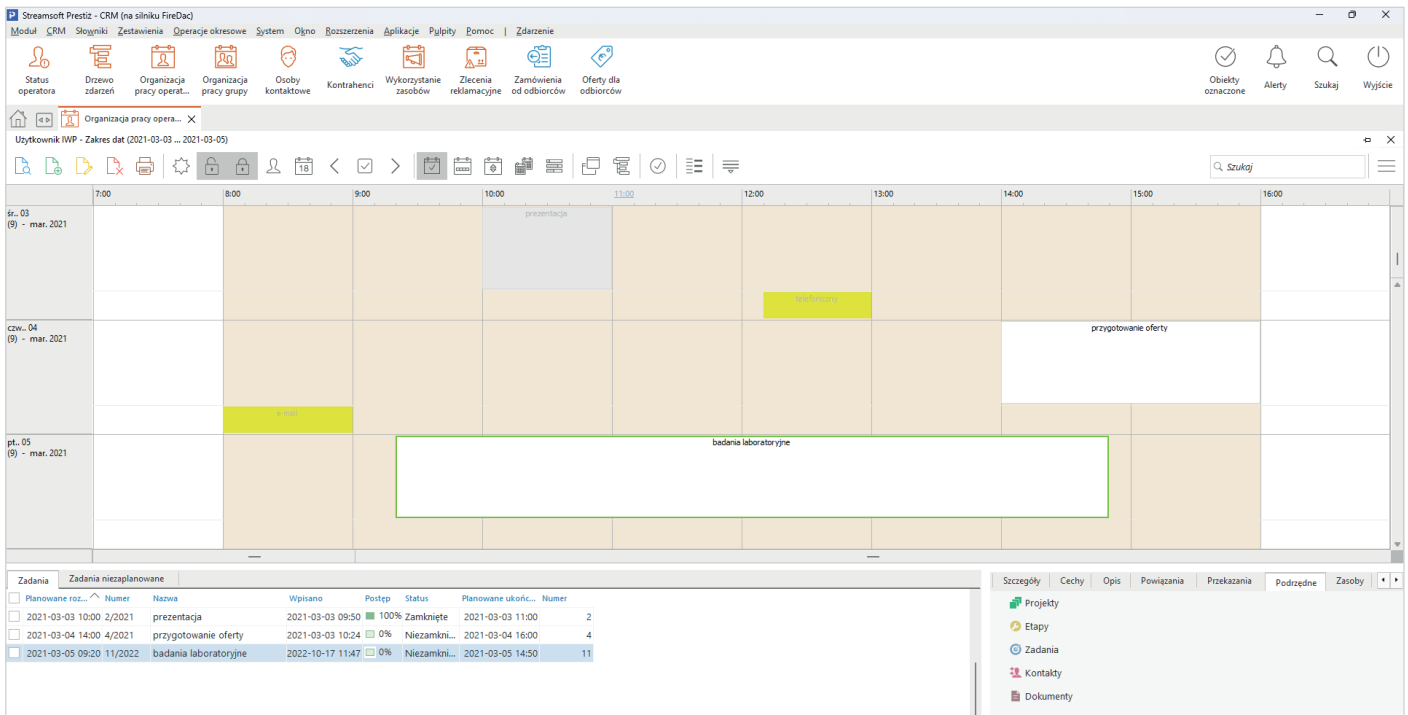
Streamsoft Prestiż - CRM (na silniku FireDac)

Moduł CRM Słowniki Zestawienia Operacje okresowe System Okno Rozszerzenia Aplikacje Pulpity Pomoc | Zdarzenie

Status operatora
Drzewo zdarzeń
Organizacja pracy operat...
Organizacja pracy grupy
Osoby kontaktowe
Kontrahenci
Wykorzystanie zasobów
Zlecenia reklamacyjne
Zamówienia od odbiorców
Oferty dla odbiorców
Obiekty oznaczone
Alerty
Szukaj
Wyjście

Organizacja pracy opera...

Użytkownik IWP - Zakres dat (2021-03-03 ... 2021-03-05)

18

Szukaj

7:00 8:00 9:00 10:00 11:00 12:00 13:00 14:00 15:00 16:00

śr.. 03
(9) - mar. 2021
prezentacja
telefoniczny

czw.. 04
(9) - mar. 2021
przygotowanie oferty
e-mail

pt.. 05
(9) - mar. 2021
badania laboratoryjne

Zadania | Zadania niezaplanowane

| Planowane roz... | Numer | Nazwa | Wpisano | Postęp | Status | Planowane ukończ... | Numer |
|---|---|---|---|---|---|---|---|
| 2021-03-03 10:00 | 2/2021 | prezentacja | 2021-03-03 09:50 | 100% | Zamknięte | 2021-03-03 11:00 | 2 |
| 2021-03-04 14:00 | 4/2021 | przygotowanie oferty | 2021-03-03 10:24 | 0% | Niezamkni... | 2021-03-04 16:00 | 4 |
| 2021-03-05 09:20 | 11/2022 | badania laboratoryjne | 2022-10-17 11:47 | 0% | Niezamkni... | 2021-03-05 14:50 | 11 |

Szczegóły | Cechy | Opis | Powiązania | Przekazania | Podrzędne | Zasoby

Projekty
Etapy
Zadania
Kontakty
Dokumenty